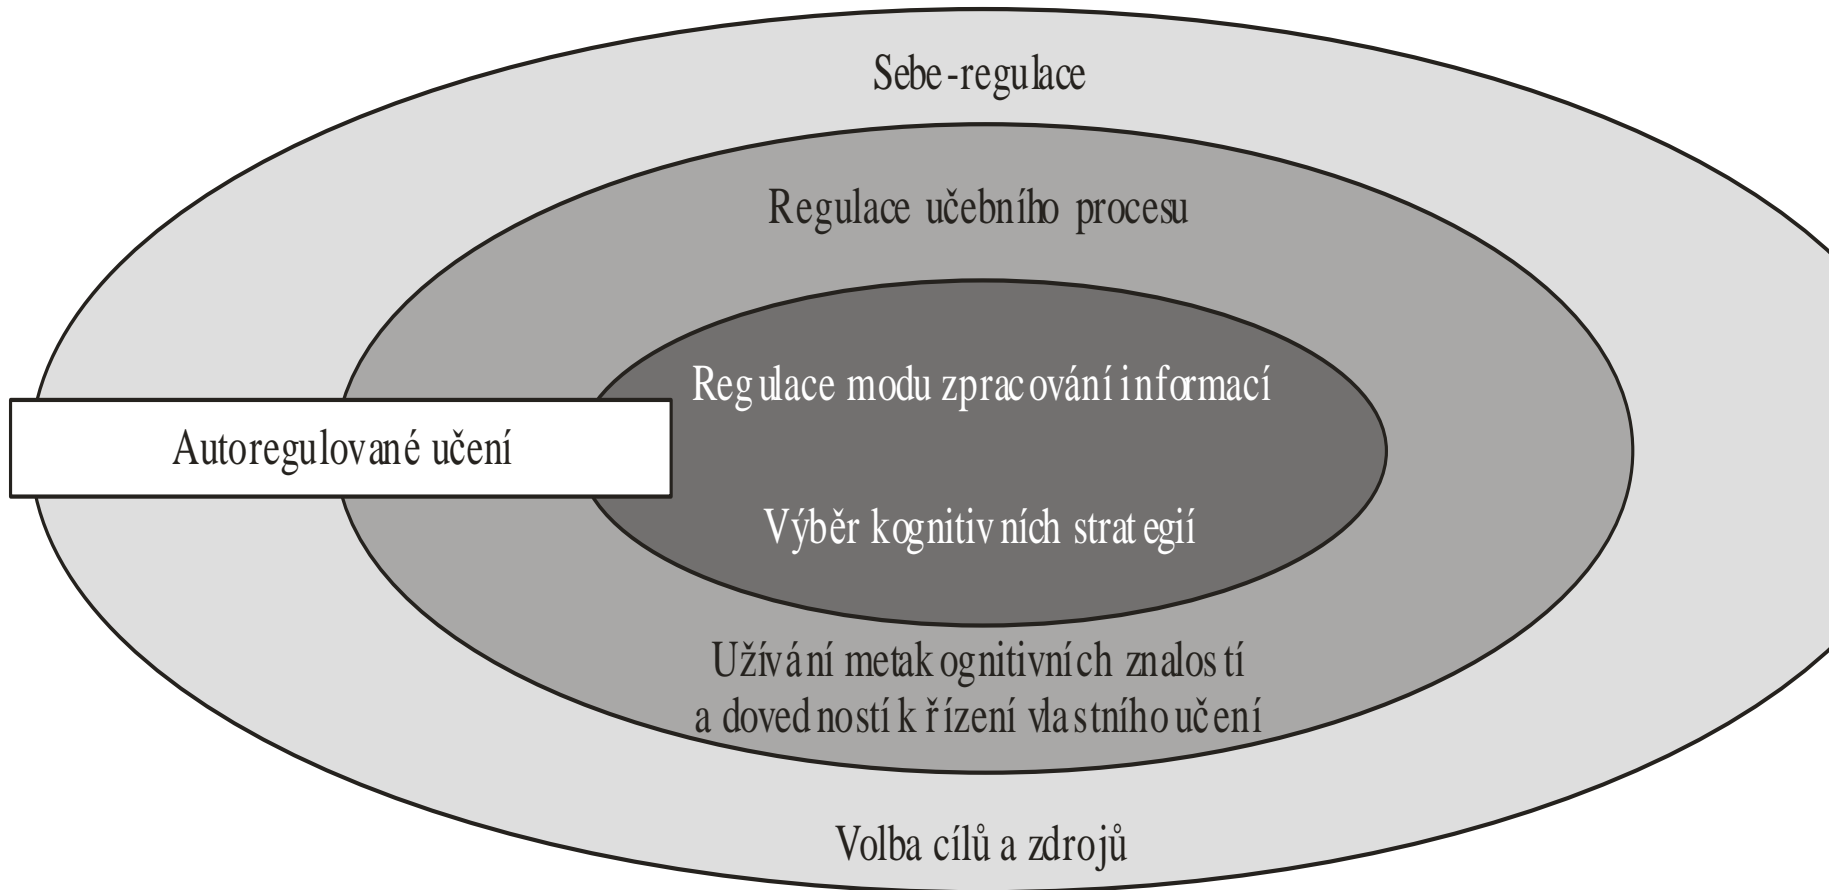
Sebe-regulace

Regulace učebního procesu

Regulace modu zpracování informací

Autoregulované učení

Výběr kognitivních strategií

Užívání metakognitivních znalostí a dovedností k řízení vlastního učení

Volba cílů a zdrojů